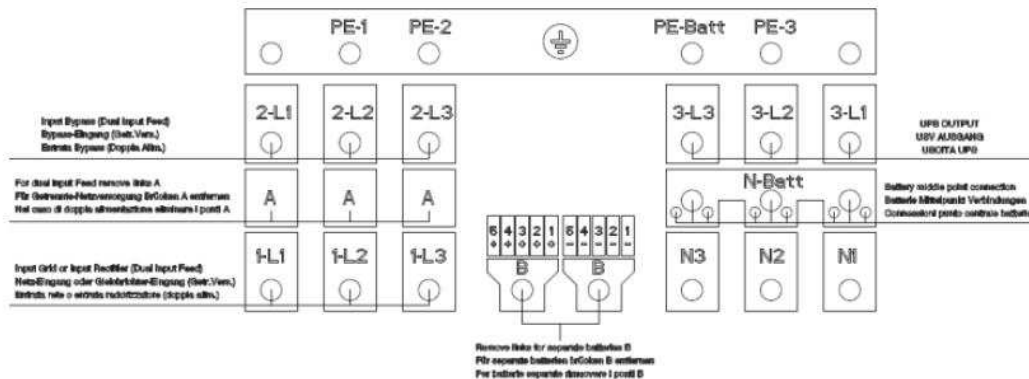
PE-1 PE-2 PE-Batt PE-3

Input Bypass (Dual Input Feed)
Bypass-Eingang (Getr.Vers.)
Entrata Bypass (Doppia Alim.)

2-L1 2-L2 2-L3 3-L3 3-L2 3-L1

UPS OUTPUT
USV AUSGANG
USCITA UPS

For dual Input Feed remove links A
Für Getrennte-Netzversorgung Brücken A entfernen
Nel caso di doppia alimentazione eliminare i ponti A

A A A

N-Batt

Battery middle point connection
Batterie Mittelpunkt Verbindungen
Connessioni punto centrale batterie

6 4 3 2 1 6 4 3 2 1

1-L1 1-L2 1-L3 B B N3 N2 N1

Input Grid or Input Rectifier (Dual Input Feed)
Netz-Eingang oder Gleichrichter-Eingang (Getr.Vers.)
Entrata rete o entrata raddrizzatore (doppia alim.)

Remove links for separate batteries B
Für separate batterien Brücken B entfernen
Per batterie separate rimuovere i ponti B